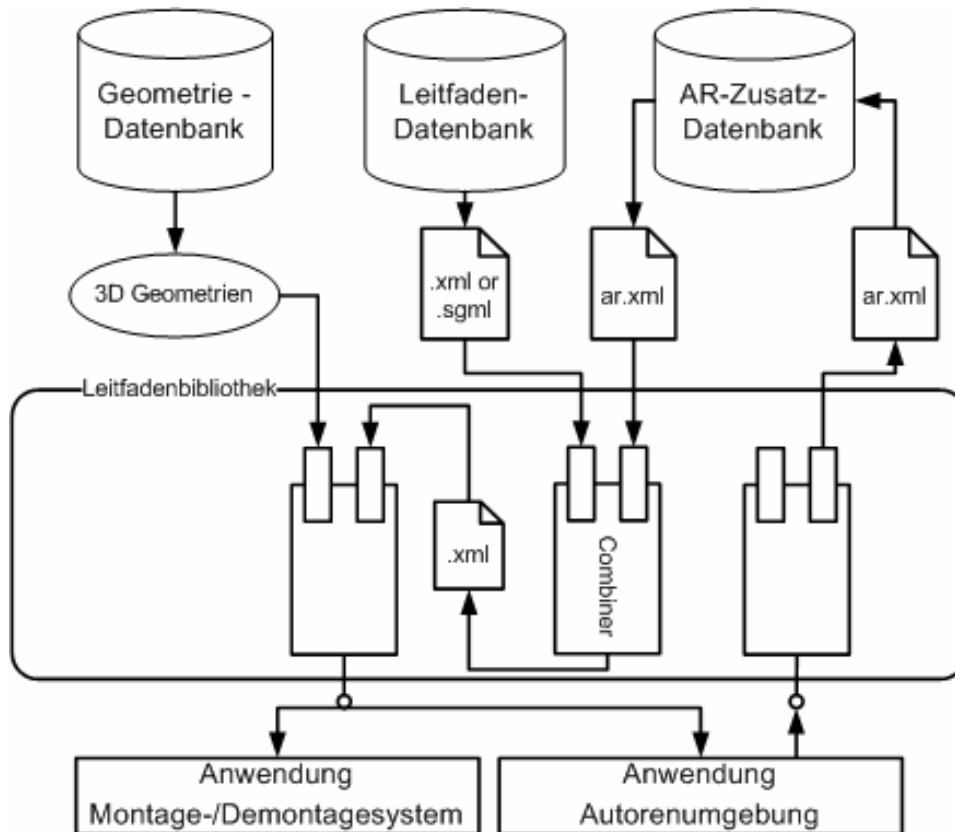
Geometrie - Datenbank

Leitfaden-Datenbank

AR-Zusatz-Datenbank

3D Geometrien

.xml or .sgml

ar.xml

ar.xml

Leitfadenbibliothek

.xml

Combiner

Anwendung Montage-/Demontagesystem

Anwendung Autorenumgebung